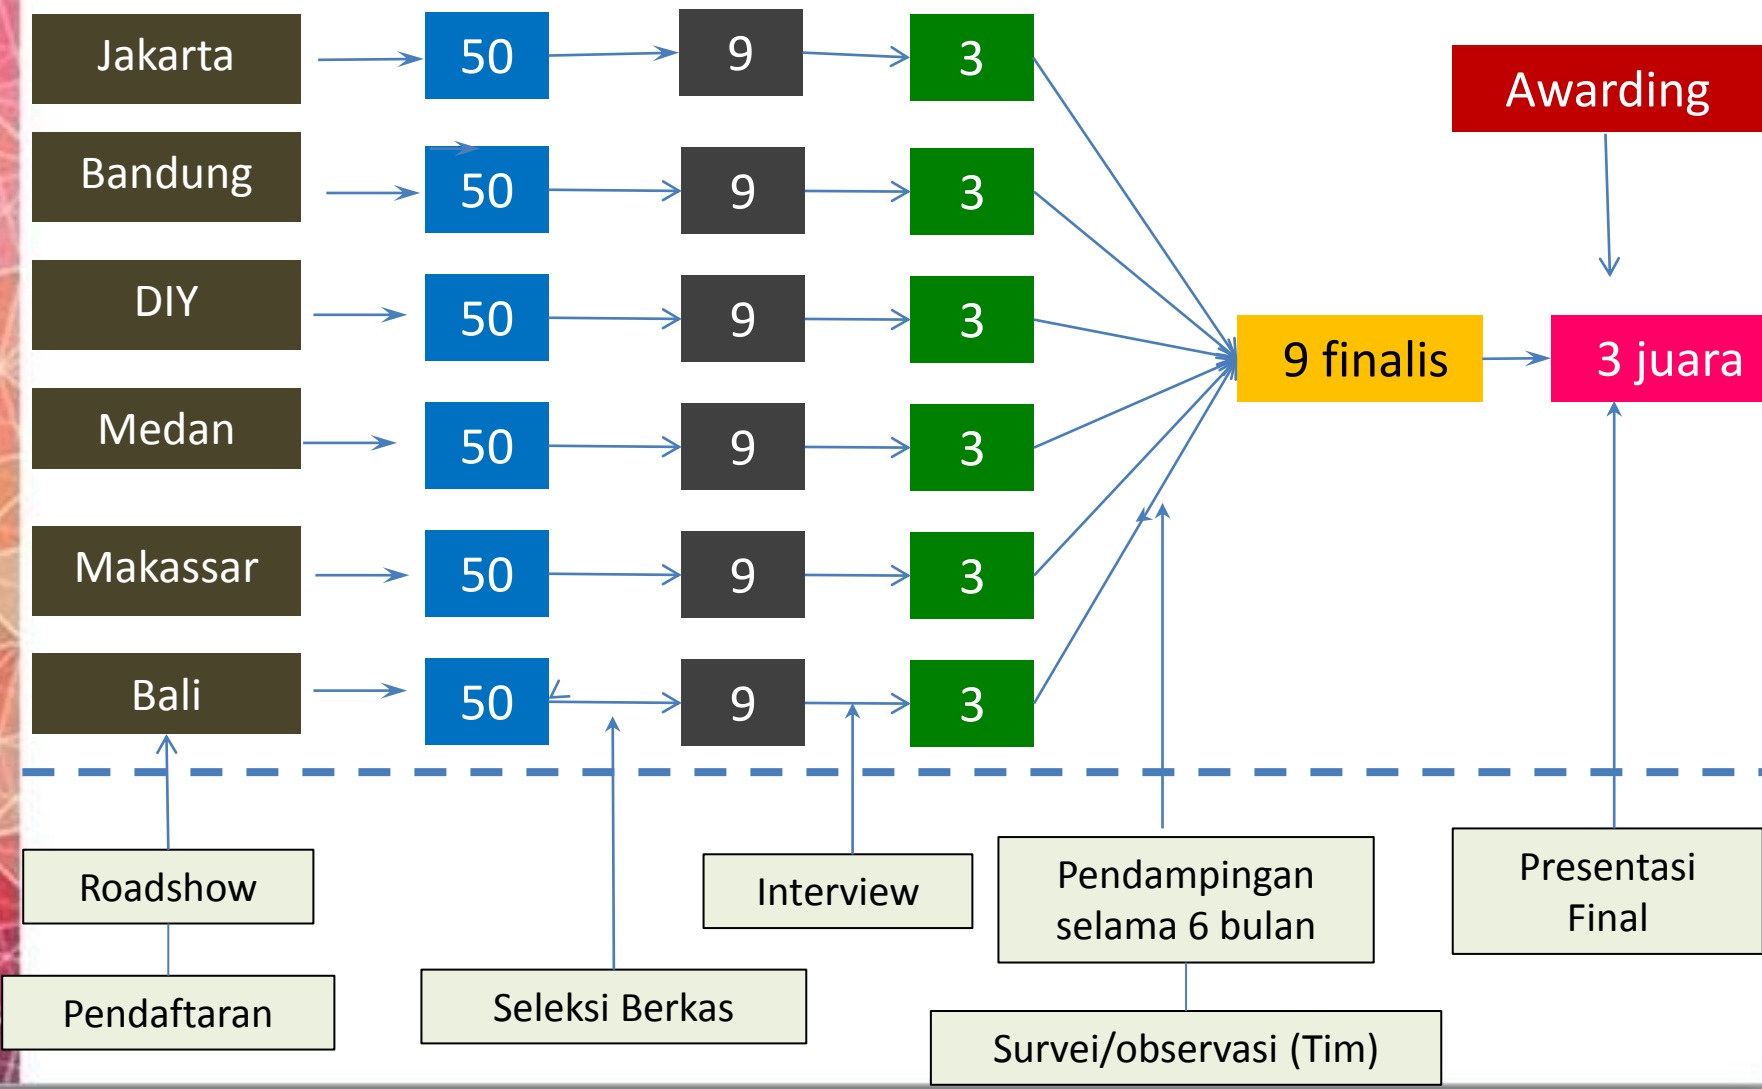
Jakarta
50
9
3
Awarding
Bandung
50
9
3
DIY
50
9
3
9 finalis
3 juara
Medan
50
9
3
Makassar
50
9
3
Bali
50
9
3

Roadshow
Pendaftaran
Seleksi Berkas
Interview
Pendampingan selama 6 bulan
Survei/observasi (Tim)
Presentasi Final